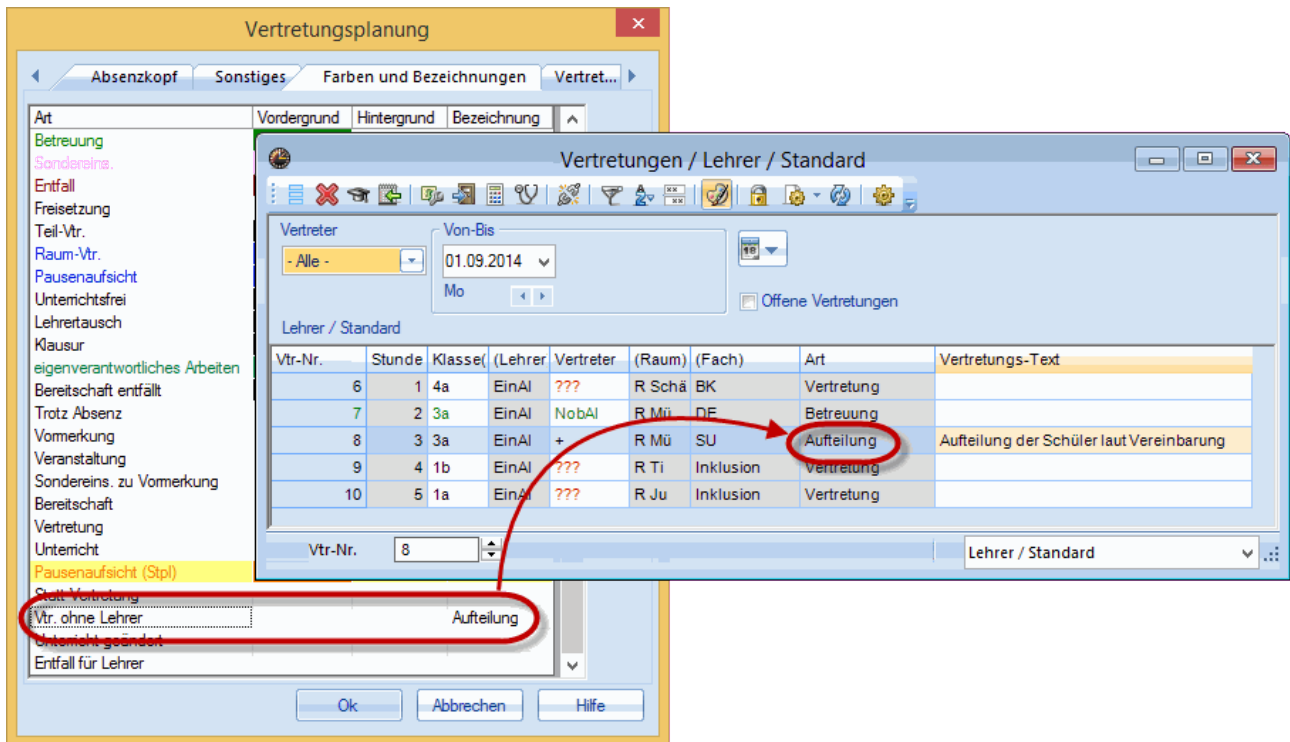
Vertretungsplanung

Absenzkopf | Sonstiges | Farben und Bezeichnungen | Vertret...

| Art | Vordergrund | Hintergrund | Bezeichnung |
|---|---|---|---|
| Betreuung | | | |
| Sondereins. | | | |
| Entfall | | | |
| Freisetzung | | | |
| Teil-Vtr. | | | |
| Raum-Vtr. | | | |
| Pausenaufsicht | | | |
| Unterrichtsfrei | | | |
| Lehrertausch | | | |
| Klausur | | | |
| eigenverantwortliches Arbeiten | | | |
| Bereitschaft entfällt | | | |
| Trotz Absenz | | | |
| Vormerkung | | | |
| Veranstaltung | | | |
| Sondereins. zu Vormerkung | | | |
| Bereitschaft | | | |
| Vertretung | | | |
| Unterricht | | | |
| Pausenaufsicht (Stpl) | | | |
| Statt-Vertretung | | | |
| Vtr. ohne Lehrer | | | Aufteilung |
| Unterricht geändert | | | |
| Entfall für Lehrer | | | |

Ok | Abbrechen | Hilfe

Vertretungen / Lehrer / Standard

Vertreter
- Alle -
Von-Bis
01.09.2014
Mo
Offene Vertretungen
Lehrer / Standard

| Vtr-Nr. | Stunde | Klasse( | (Lehrer | Vertreter | (Raum) | (Fach) | Art | Vertretungs-Text |
|---|---|---|---|---|---|---|---|---|
| 6 | 1 | 4a | EinAl | ??? | R Schä | BK | Vertretung | |
| 7 | 2 | 3a | EinAl | NobAl | R Mü | DE | Betreuung | |
| 8 | 3 | 3a | EinAl | + | R Mü | SU | Aufteilung | Aufteilung der Schüler laut Vereinbarung |
| 9 | 4 | 1b | EinAl | ??? | R Ti | Inklusion | Vertretung | |
| 10 | 5 | 1a | EinAl | ??? | R Ju | Inklusion | Vertretung | |

Vtr-Nr. 8
Lehrer / Standard